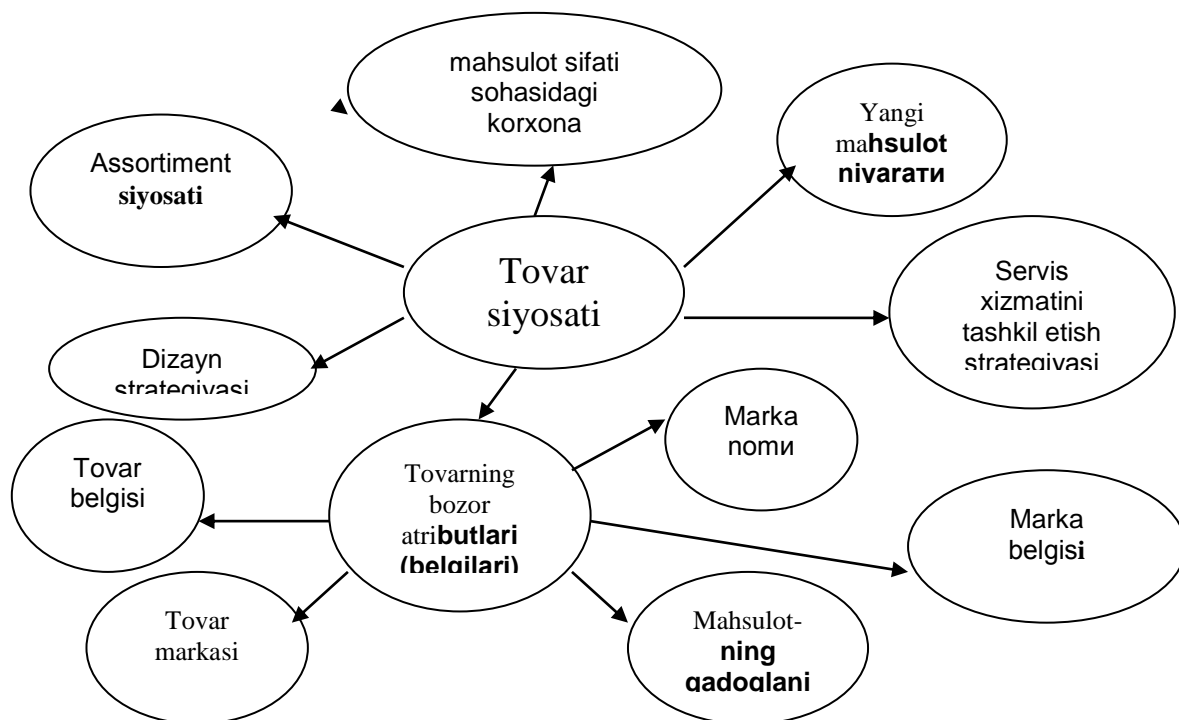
mahsulot sifati sohasidagi korxona

Yangi mahsulot nivarати

Assortiment siyosati

Tovar siyosati

Servis xizmatini tashkil etish strategiyasi

Dizayn strategiyasi

Marka nomи

Tovar belgisi

Tovarning bozor atributlari (belgilari)

Marka belgisi

Tovar markasi

Mahsulot-ning qadoqlani